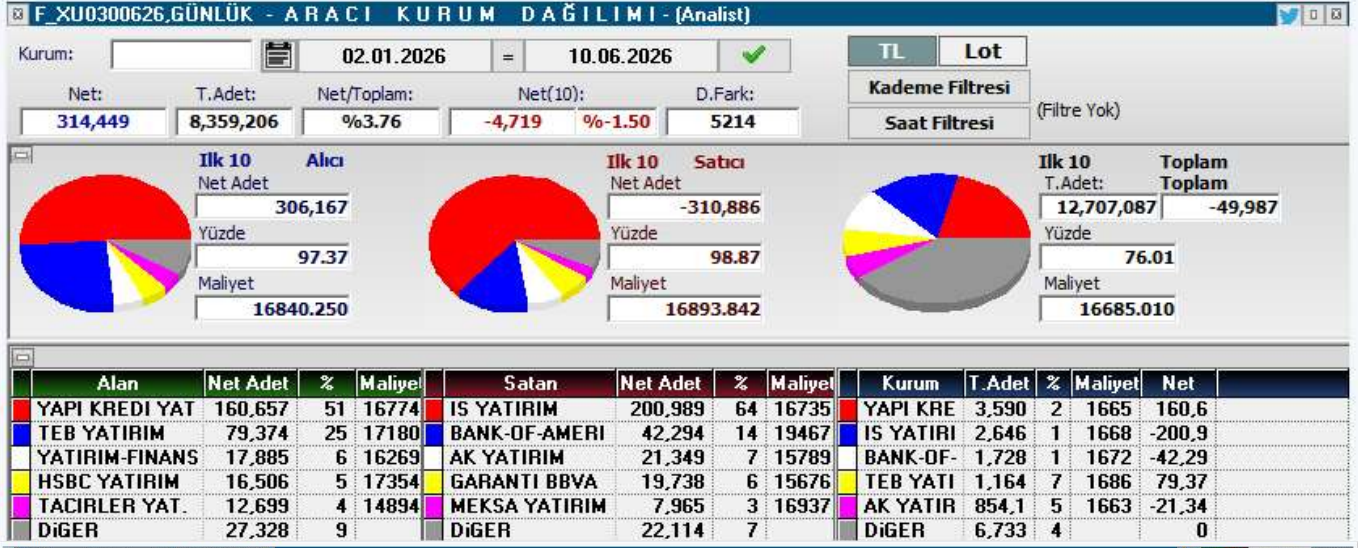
F_XU0300626,GÜNLÜK - ARACI KURUM DAĞILIMI - (Analist)

Kurum: 02.01.2026 = 10.06.2026

TL Lot

Kademe Filtresi

Saat Filtresi

(Filtre Yok)

| Net: | T.Adet: | Net/Toplam: | Net(10): | | D.Fark: |
|---|---|---|---|---|---|
| 314,449 | 8,359,206 | %3.76 | -4,719 | %-1.50 | 5214 |

Ilk 10 Alıcı
Net Adet
306,167
Yüzde
97.37
Maliyet
16840.250

Ilk 10 Satıcı
Net Adet
-310,886
Yüzde
98.87
Maliyet
16893.842

Ilk 10 Toplam
T.Adet: Toplam
12,707,087 -49,987
Yüzde
76.01
Maliyet
16685.010

| Alan | Net Adet | % | Maliyet |
|---|---|---|---|
| YAPI KREDI YAT | 160,657 | 51 | 16774 |
| TEB YATIRIM | 79,374 | 25 | 17180 |
| YATIRIM-FINANS | 17,885 | 6 | 16269 |
| HSBC YATIRIM | 16,506 | 5 | 17354 |
| TACIRLER YAT. | 12,699 | 4 | 14894 |
| DiGER | 27,328 | 9 | |

| Satan | Net Adet | % | Maliyet |
|---|---|---|---|
| IS YATIRIM | 200,989 | 64 | 16735 |
| BANK-OF-AMERI | 42,294 | 14 | 19467 |
| AK YATIRIM | 21,349 | 7 | 15789 |
| GARANTI BBVA | 19,738 | 6 | 15676 |
| MEKSA YATIRIM | 7,965 | 3 | 16937 |
| DiGER | 22,114 | 7 | |

| Kurum | T.Adet | % | Maliyet | Net |
|---|---|---|---|---|
| YAPI KRE | 3,590 | 2 | 1665 | 160,6 |
| IS YATIRI | 2,646 | 1 | 1668 | -200,9 |
| BANK-OF- | 1,728 | 1 | 1672 | -42,29 |
| TEB YATI | 1,164 | 7 | 1686 | 79,37 |
| AK YATIR | 854,1 | 5 | 1663 | -21,34 |
| DiGER | 6,733 | 4 | | 0 |